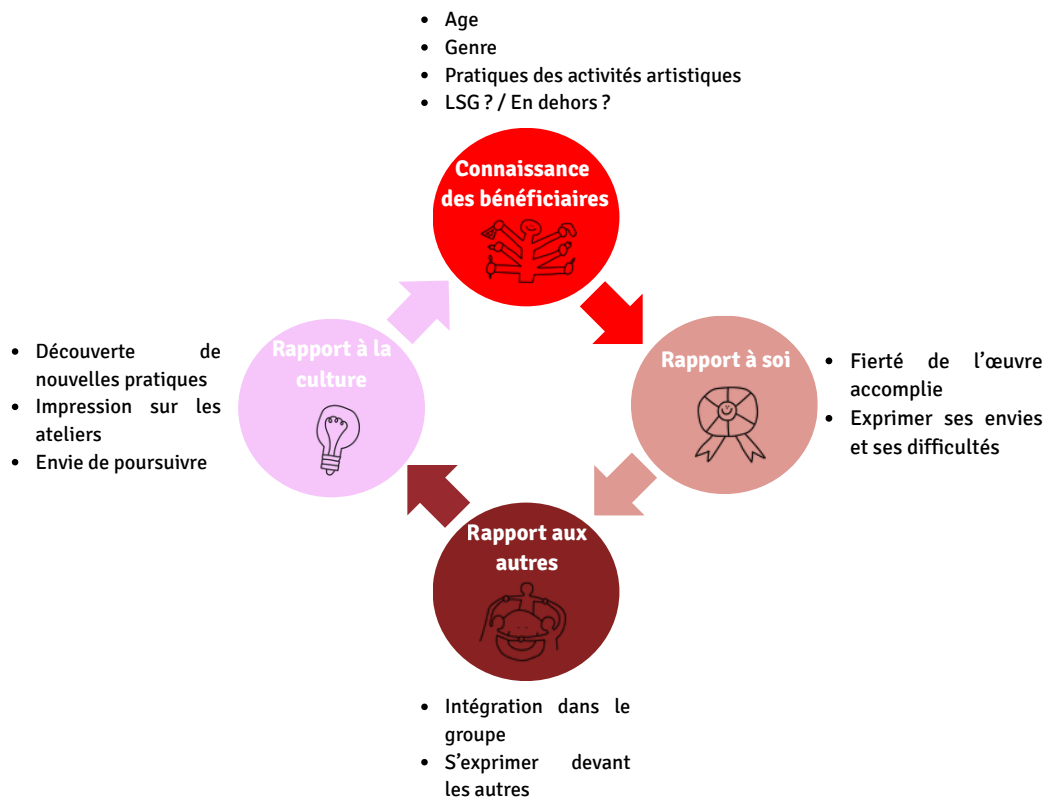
- Age
- Genre
- Pratiques des activités artistiques
- LSG ? / En dehors ?

Connaissance des bénéficiaires

Rapport à soi

- Fierté de l'œuvre accomplie
- Exprimer ses envies et ses difficultés

Rapport aux autres

- Intégration dans le groupe
- S'exprimer devant les autres

Rapport à la culture

- Découverte de nouvelles pratiques
- Impression sur les ateliers
- Envie de poursuivre